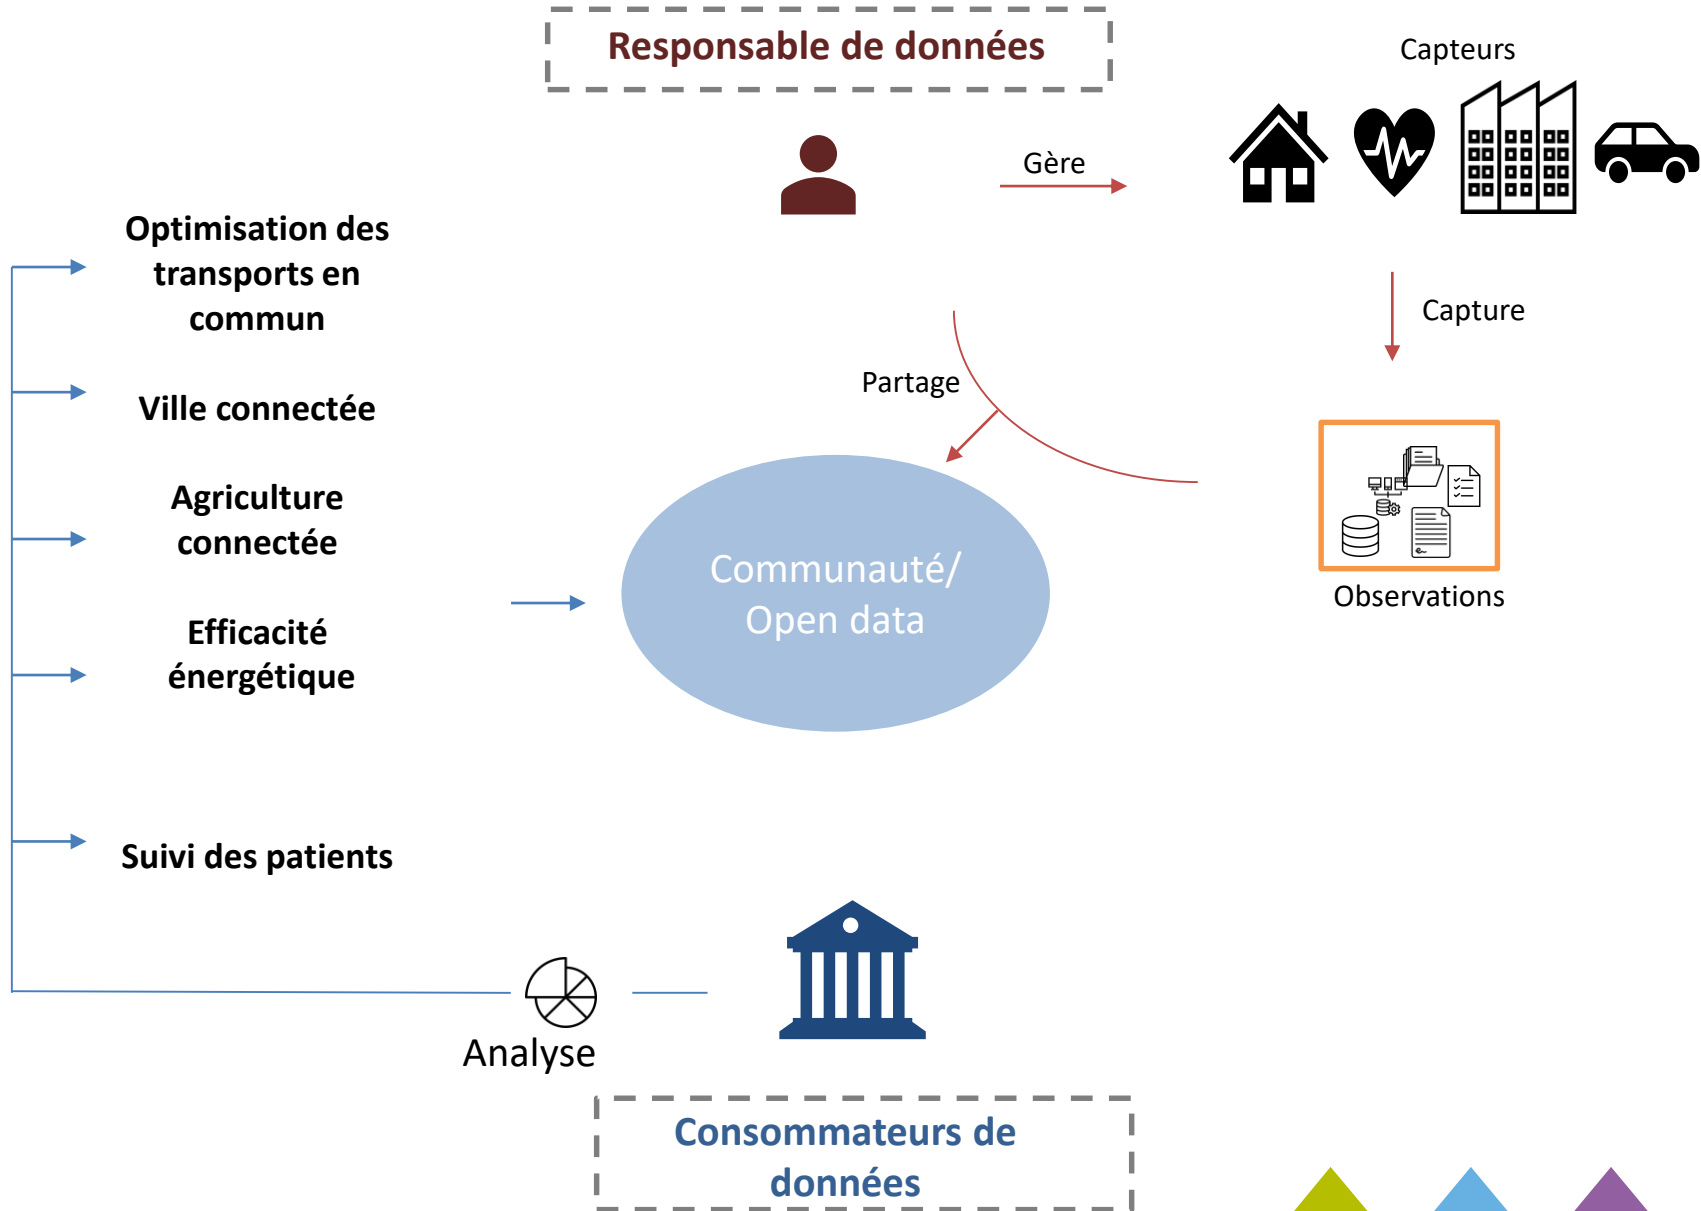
Responsable de données

Capteurs

Gère

Capture

Partage

Observations

Communauté/ Open data

Optimisation des transports en commun

Ville connectée

Agriculture connectée

Efficacité énergétique

Suivi des patients

Analyse

Consommateurs de données